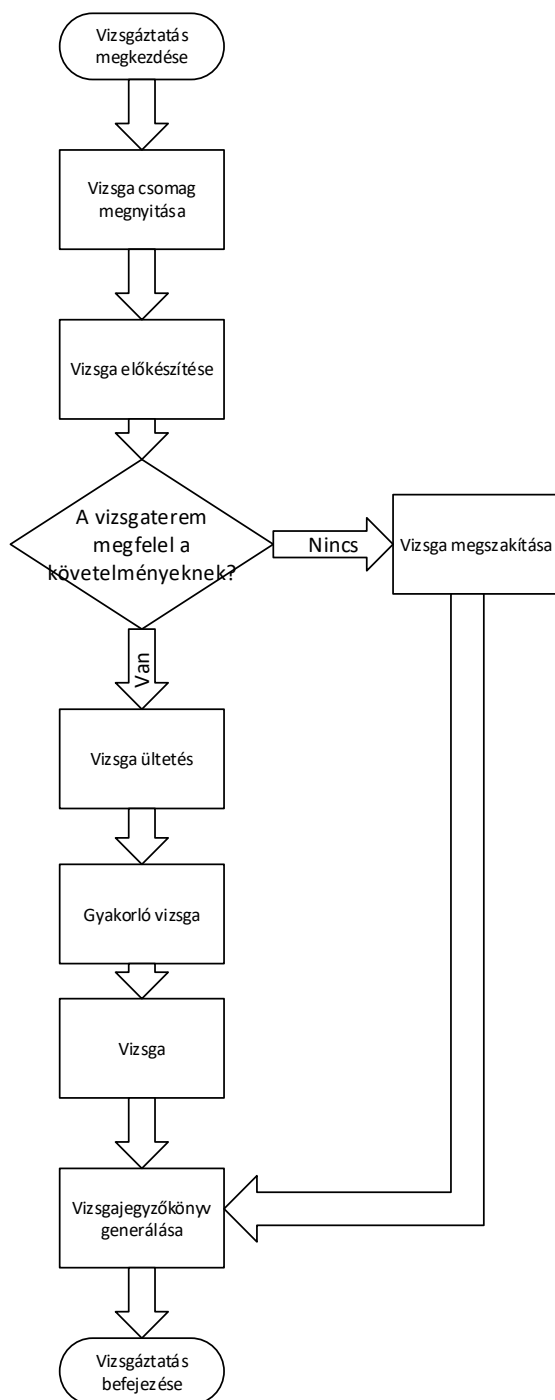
Vizsgáztatás megkezdése

Vizsga csomag megnyitása

Vizsga előkészítése

A vizsgaterem megfelel a követelményeknek?

Nincs

Vizsga megszakítása

Van

Vizsga ültetés

Gyakorló vizsga

Vizsga

Vizsgajegyzőkönyv generálása

Vizsgáztatás befejezése